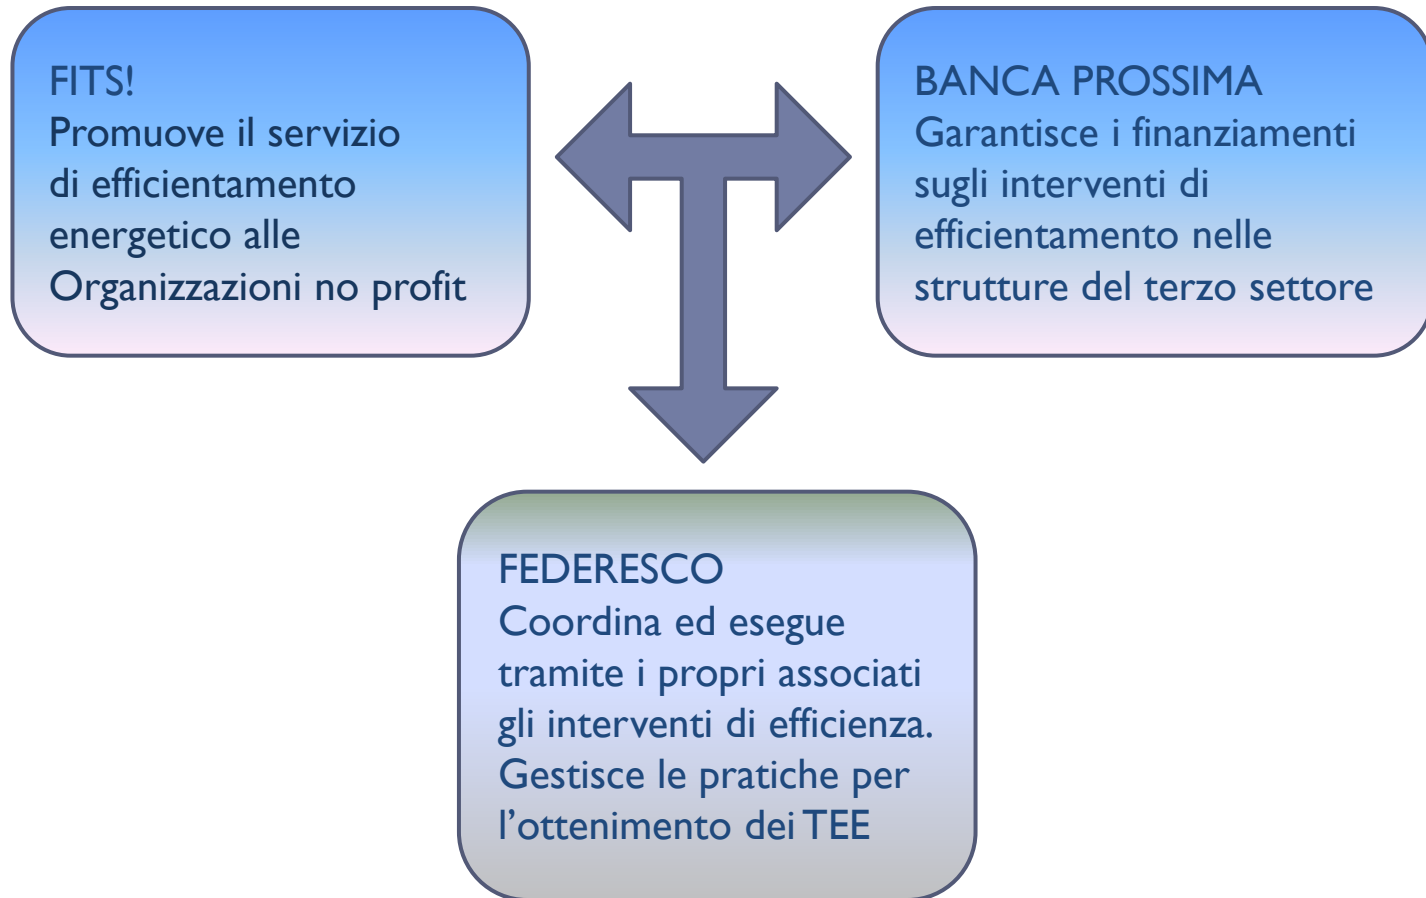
FITS!
Promuove il servizio di efficientamento energetico alle Organizzazioni no profit

BANCA PROSSIMA
Garantisce i finanziamenti sugli interventi di efficientamento nelle strutture del terzo settore

FEDERESCO
Coordina ed esegue tramite i propri associati gli interventi di efficienza. Gestisce le pratiche per l'ottenimento dei TEE